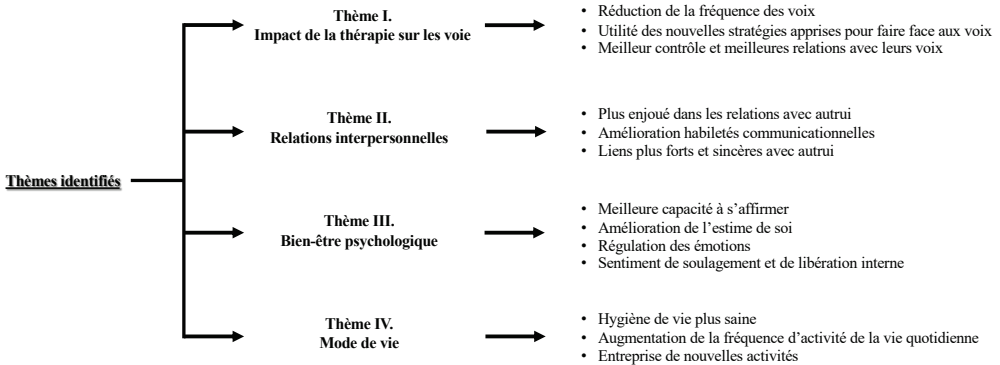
Thèmes identifiés

Thème I.
Impact de la thérapie sur les voie

• Réduction de la fréquence des voix
• Utilité des nouvelles stratégies apprises pour faire face aux voix
• Meilleur contrôle et meilleures relations avec leurs voix

Thème II.
Relations interpersonnelles

• Plus enjoué dans les relations avec autrui
• Amélioration habiletés communicationnelles
• Liens plus forts et sincères avec autrui

Thème III.
Bien-être psychologique

• Meilleure capacité à s'affirmer
• Amélioration de l'estime de soi
• Régulation des émotions
• Sentiment de soulagement et de libération interne

Thème IV.
Mode de vie

• Hygiène de vie plus saine
• Augmentation de la fréquence d'activité de la vie quotidienne
• Entreprise de nouvelles activités